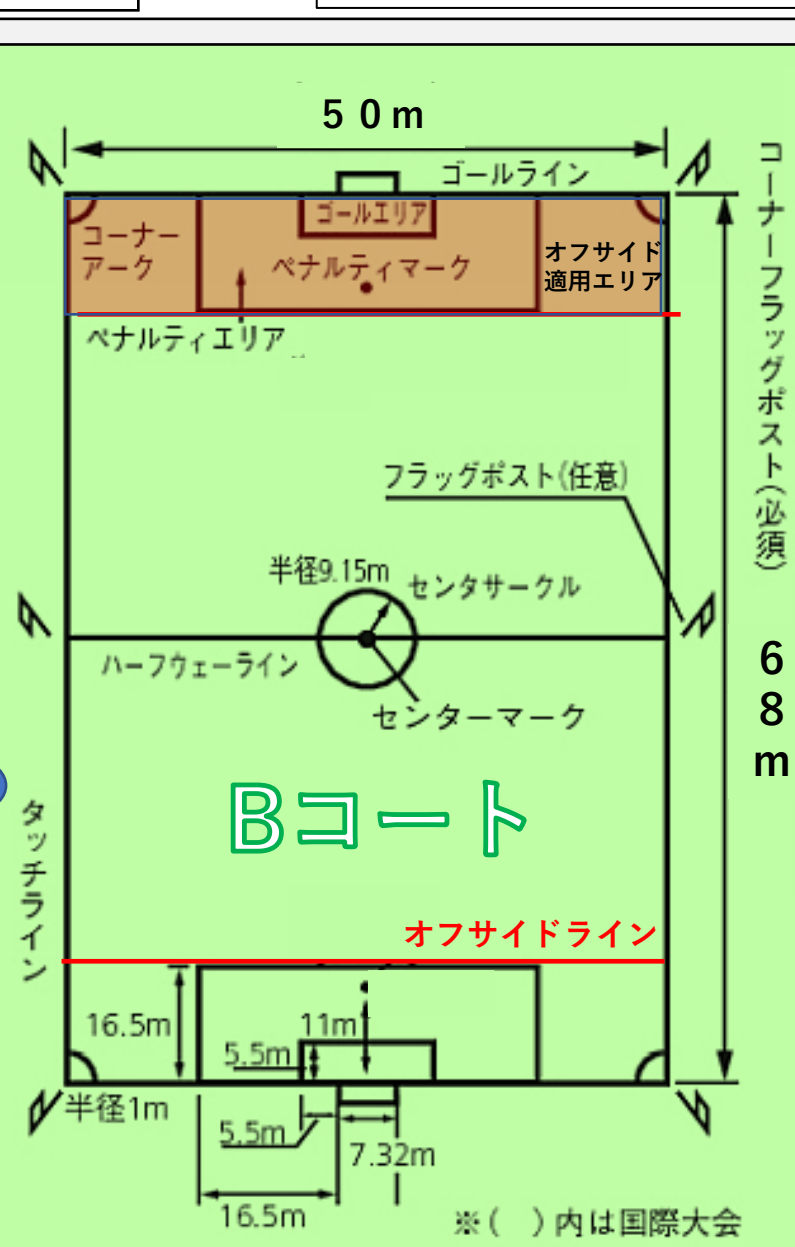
50m

ゴールライン

ゴールエリア

コーナーアーク

ペナルティマーク

オフサイド適用エリア

ペナルティエリア

コーナーフラッグポスト(必須)

フラッグポスト(任意)

半径9.15m

センタサークル

ハーフウェーライン

センターマーク

68m

Bコート

タッチライン

オフサイドライン

16.5m

11m

5.5m

半径1m

5.5m

7.32m

16.5m

※( )内は国際大会